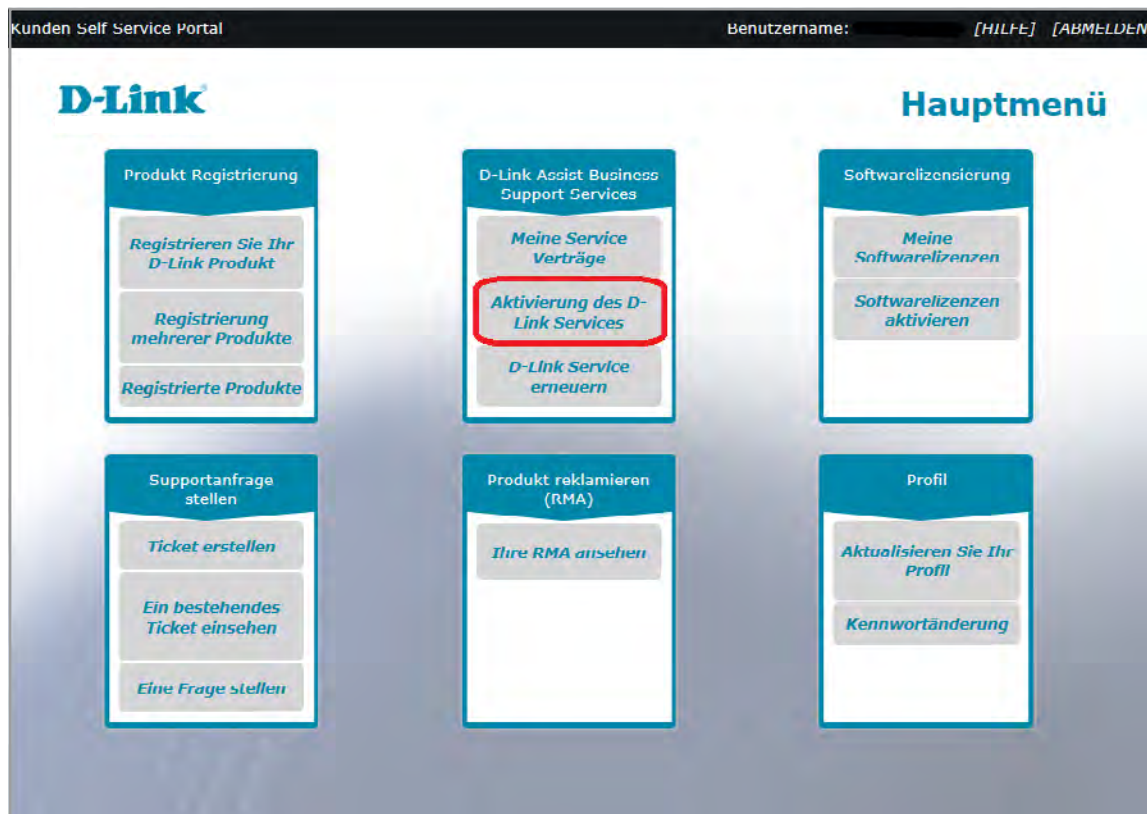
Kunden Self Service Portal

Benutzername: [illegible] [HILFE] [ABMELDEN

D-Link

Hauptmenü

Produkt Registrierung

Registrieren Sie Ihr D-Link Produkt

Registrierung mehrerer Produkte

Registrierte Produkte

D-Link Assist Business Support Services

Meine Service Verträge

Aktivierung des D-Link Services

D-Link Service erneuern

Softwarelizensierung

Meine Softwarelizenzen

Softwarelizenzen aktivieren

Supportanfrage stellen

Ticket erstellen

Ein bestehendes Ticket einsehen

Eine Frage stellen

Produkt reklamieren (RMA)

Ihre RMA ansehen

Profil

Aktualisieren Sie Ihr Profil

Kennwortänderung